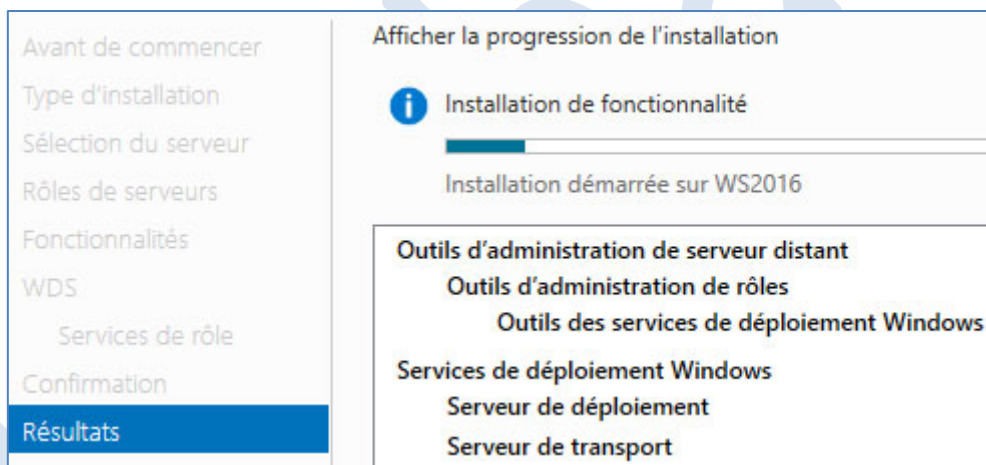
Avant de commencer
Type d'installation
Sélection du serveur
Rôles de serveurs
Fonctionnalités
WDS
Services de rôle
Confirmation
Résultats

Afficher la progression de l'installation

Installation de fonctionnalité

Installation démarrée sur WS2016

Outils d'administration de serveur distant
Outils d'administration de rôles
Outils des services de déploiement Windows
Services de déploiement Windows
Serveur de déploiement
Serveur de transport